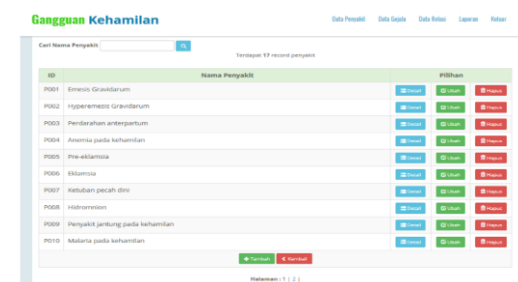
Gangguan Kehamilan

Data Penyakit Data Gejala Data Relasi Laporan Keluar

Cari Nama Penyakit

Terdapat 17 record penyakit

| ID | Nama Penyakit | Pilihan |
|---|---|---|
| P001 | Emesis Gravidarum | Detail Ubah Hapus |
| P002 | Hyperemesis Gravidarum | Detail Ubah Hapus |
| P003 | Perdarahan antepartum | Detail Ubah Hapus |
| P004 | Anemia pada kehamilan | Detail Ubah Hapus |
| P005 | Pre-eklamsia | Detail Ubah Hapus |
| P006 | Eklamsia | Detail Ubah Hapus |
| P007 | Ketuban pecah dini | Detail Ubah Hapus |
| P008 | Hidramnion | Detail Ubah Hapus |
| P009 | Penyakit jantung pada kehamilan | Detail Ubah Hapus |
| P010 | Malaria pada kehamilan | Detail Ubah Hapus |

+ Tambah « Kembali

Halaman : 1 | 2 |